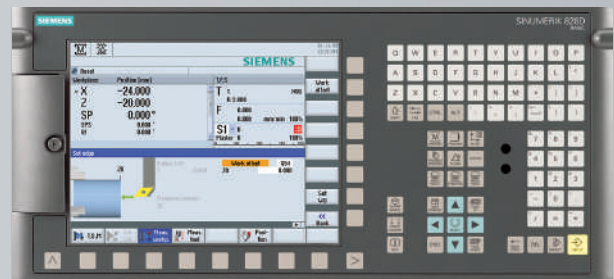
SIEMENS

SINUMERIK 828D

SIEMENS

Reset

Workpiece Position [mm]

X -24.000

Z -20.000

SP 0.000°

T

F 0.000

S1 0

Work offset

Set edge

Work offset

Set WO

<< Back

T,S,M

Q W E R T Y U I O P

A S D F G H J K L

Z X C V B N M

7 8 9

4 5 6

1 2 3

0

SHIFT CTRL ALT

DEL INPUT